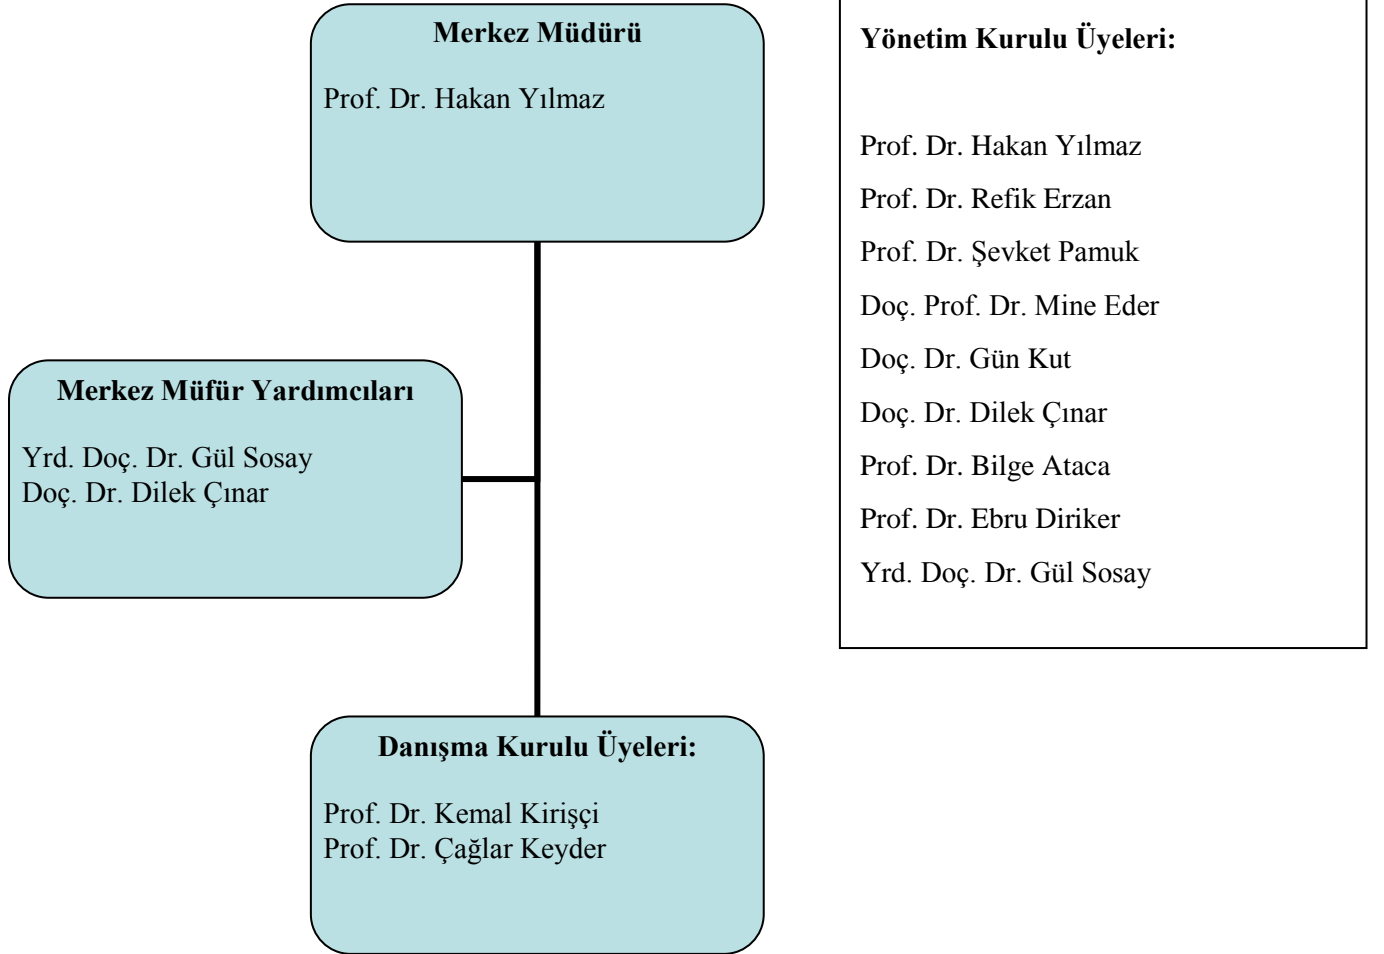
Merkez Müdürü

Prof. Dr. Hakan Yılmaz

Merkez Müfür Yardımcıları

Yrd. Doç. Dr. Gül Sosay
Doç. Dr. Dilek Çınar

Danışma Kurulu Üyeleri:

Prof. Dr. Kemal Kirişçi
Prof. Dr. Çağlar Keyder

Yönetim Kurulu Üyeleri:

Prof. Dr. Hakan Yılmaz
Prof. Dr. Refik Erzan
Prof. Dr. Şevket Pamuk
Doç. Prof. Dr. Mine Eder
Doç. Dr. Gün Kut
Doç. Dr. Dilek Çınar
Prof. Dr. Bilge Ataca
Prof. Dr. Ebru Diriker
Yrd. Doç. Dr. Gül Sosay